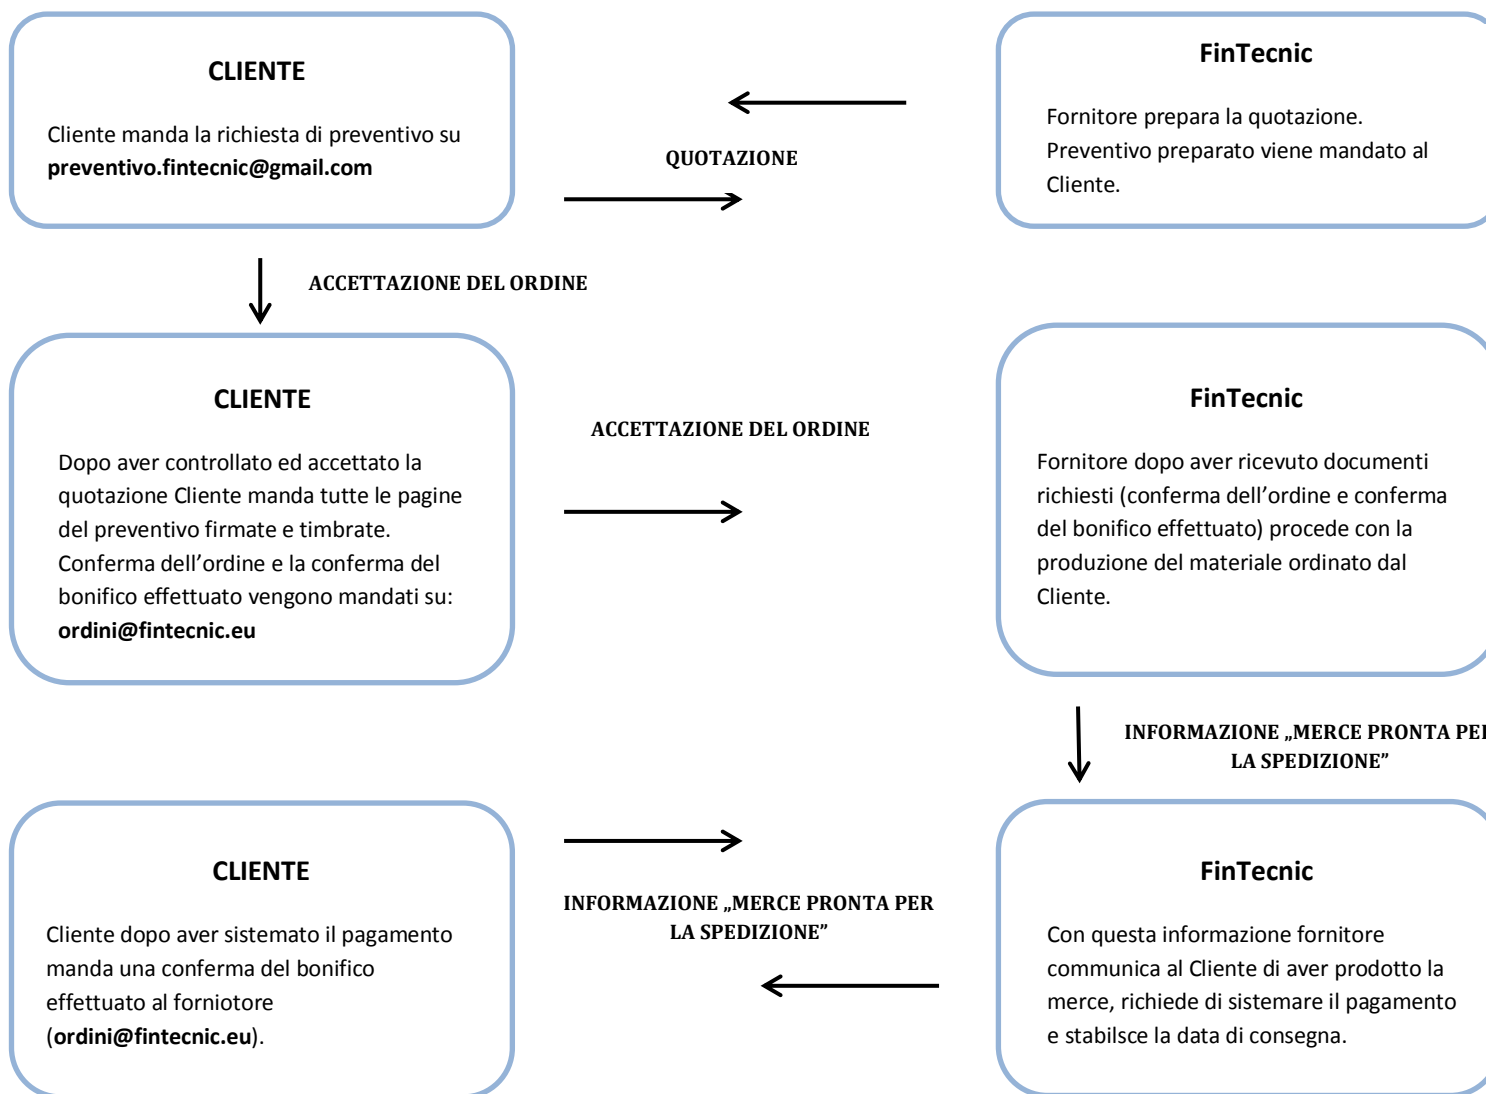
CLIENTE

Cliente manda la richiesta di preventivo su **preventivo.fintecnic@gmail.com**

QUOTAZIONE

FinTecnic

Fornitore prepara la quotazione. Preventivo preparato viene mandato al Cliente.

ACCETTAZIONE DEL ORDINE

CLIENTE

Dopo aver controllato ed accettato la quotazione Cliente manda tutte le pagine del preventivo firmate e timbrate. Conferma dell'ordine e la conferma del bonifico effettuato vengono mandati su: **ordini@fintecnic.eu**

ACCETTAZIONE DEL ORDINE

FinTecnic

Fornitore dopo aver ricevuto documenti richiesti (conferma dell'ordine e conferma del bonifico effettuato) procede con la produzione del materiale ordinato dal Cliente.

INFORMAZIONE „MERCE PRONTA PE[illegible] LA SPEDIZIONE"

CLIENTE

Cliente dopo aver sistemato il pagamento manda una conferma del bonifico effettuato al forniotore (**ordini@fintecnic.eu**).

INFORMAZIONE „MERCE PRONTA PER LA SPEDIZIONE"

FinTecnic

Con questa informazione fornitore communica al Cliente di aver prodotto la merce, richiede di sistemare il pagamento e stabilsce la data di consegna.